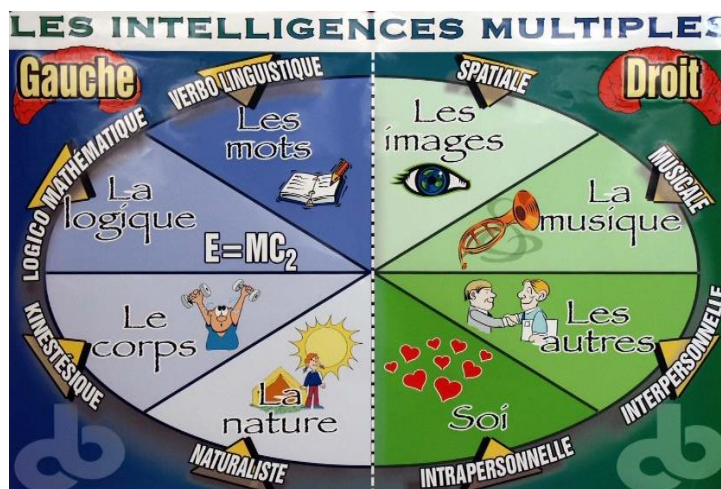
LES INTELLIGENCES MULTIPLES

Gauche

VERBO LINGUISTIQUE

Les mots

LOGICO MATHÉMATIQUE

La logique

$E=MC_2$

KINESTÉSIQUE

Le corps

La nature

NATURALISTE

Droit

SPATIALE

Les images

MUSICALE

La musique

INTERPERSONNELLE

Les autres

Soi

INTRAPERSONNELLE